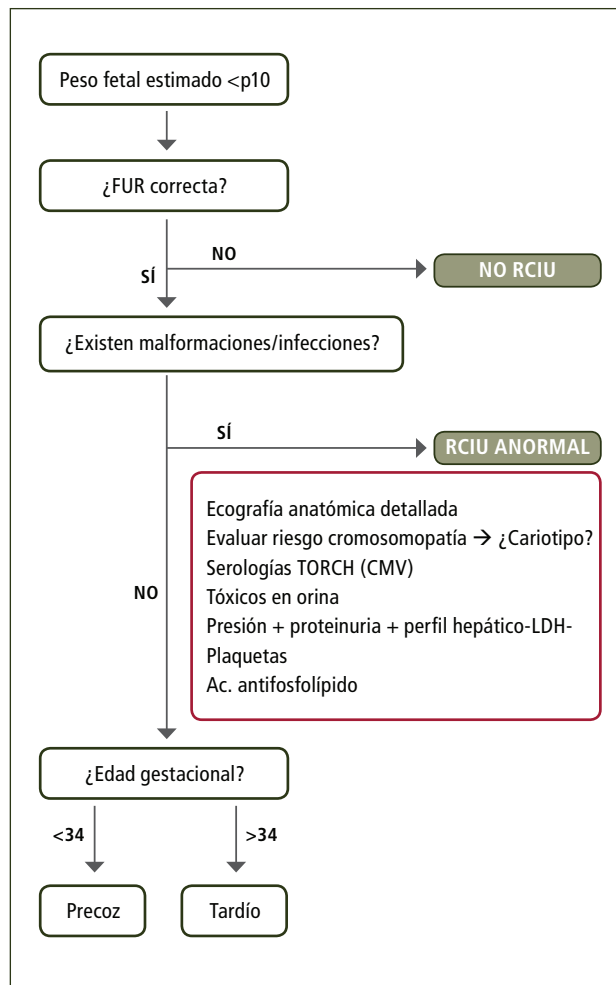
Peso fetal estimado <p10

¿FUR correcta?

NO

NO RCIU

SÍ

¿Existen malformaciones/infecciones?

SÍ

RCIU ANORMAL

Ecografía anatómica detallada
Evaluar riesgo cromosomopatía → ¿Cariotipo?
Serologías TORCH (CMV)
Tóxicos en orina
Presión + proteinuria + perfil hepático-LDH-Plaquetas
Ac. antifosfolípido

NO

¿Edad gestacional?

<34

>34

Precoz

Tardío